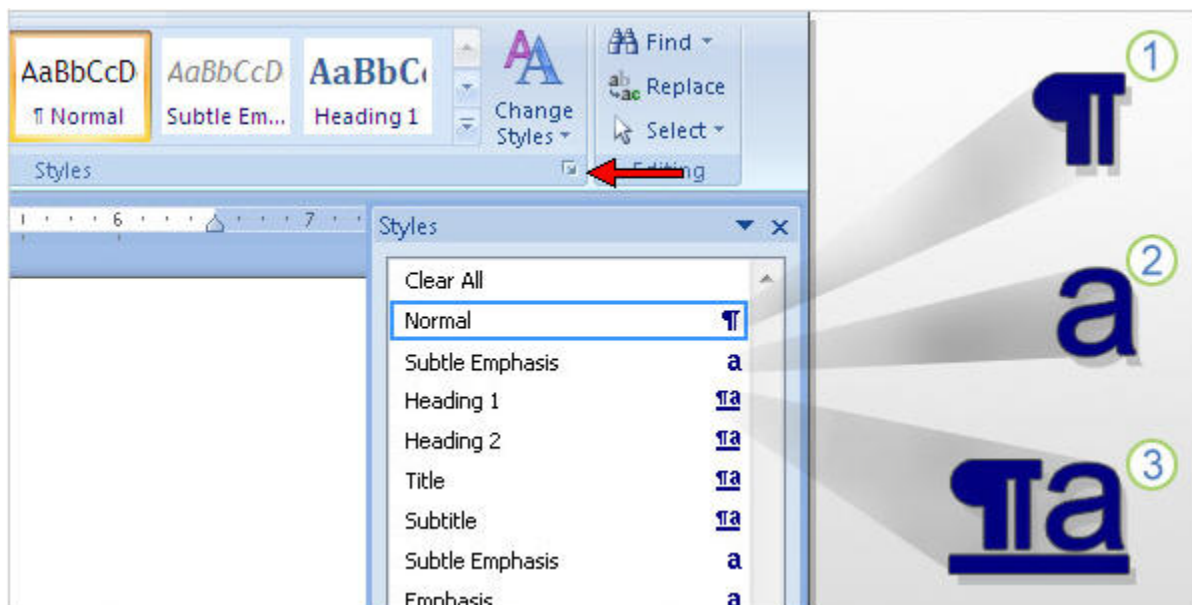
AaBbCcD
¶ Normal
AaBbCcD
Subtle Em...
AaBbC
Heading 1
Change Styles
Styles
Find
Replace
Select
Editing
6
7
Styles
Clear All
Normal ¶
Subtle Emphasis a
Heading 1 ¶a
Heading 2 ¶a
Title ¶a
Subtitle ¶a
Subtle Emphasis a
Emphasis a
1
¶
2
a
3
¶a